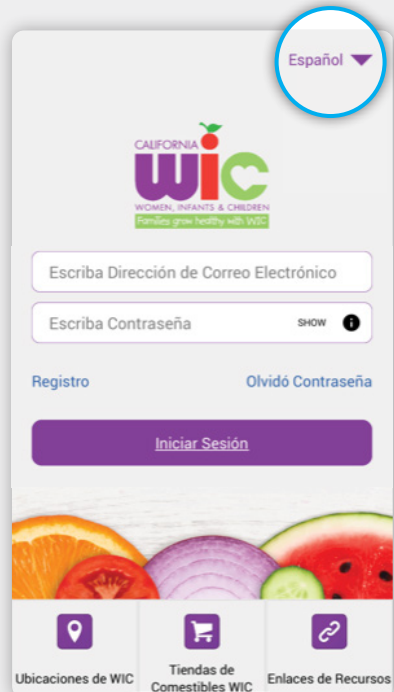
Español

CALIFORNIA
WIC
WOMEN, INFANTS & CHILDREN
Families grow healthy with WIC

Escriba Dirección de Correo Electrónico

Escriba Contraseña
SHOW

Registro
Olvidó Contraseña

Iniciar Sesión

Ubicaciones de WIC
Tiendas de Comestibles WIC
Enlaces de Recursos